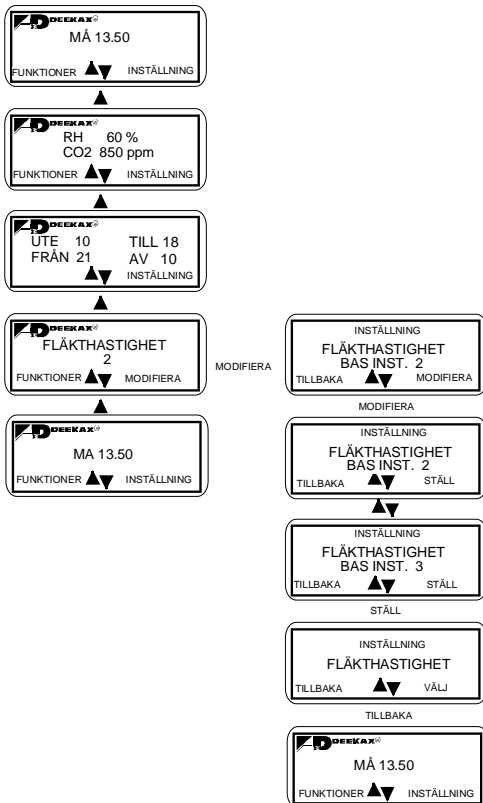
DEEKAX®
MÅ 13.50
FUNKTIONER INSTÄLLNING

DEEKAX®
RH 60 %
CO2 850 ppm
FUNKTIONER INSTÄLLNING

DEEKAX®
UTE 10 TILL 18
FRÅN 21 AV 10
INSTÄLLNING

DEEKAX®
FLÄKTHASTIGHET
2
FUNKTIONER MODIFIERA

MODIFIERA

DEEKAX®
MA 13.50
FUNKTIONER INSTÄLLNING

INSTÄLLNING
FLÄKTHASTIGHET
BAS INST. 2
TILLBAKA MODIFIERA

MODIFIERA

INSTÄLLNING
FLÄKTHASTIGHET
BAS INST. 2
TILLBAKA STÄLL

INSTÄLLNING
FLÄKTHASTIGHET
BAS INST. 3
TILLBAKA STÄLL

STÄLL

INSTÄLLNING
FLÄKTHASTIGHET
TILLBAKA VÄLJ

TILLBAKA

DEEKAX®
MÅ 13.50
FUNKTIONER INSTÄLLNING